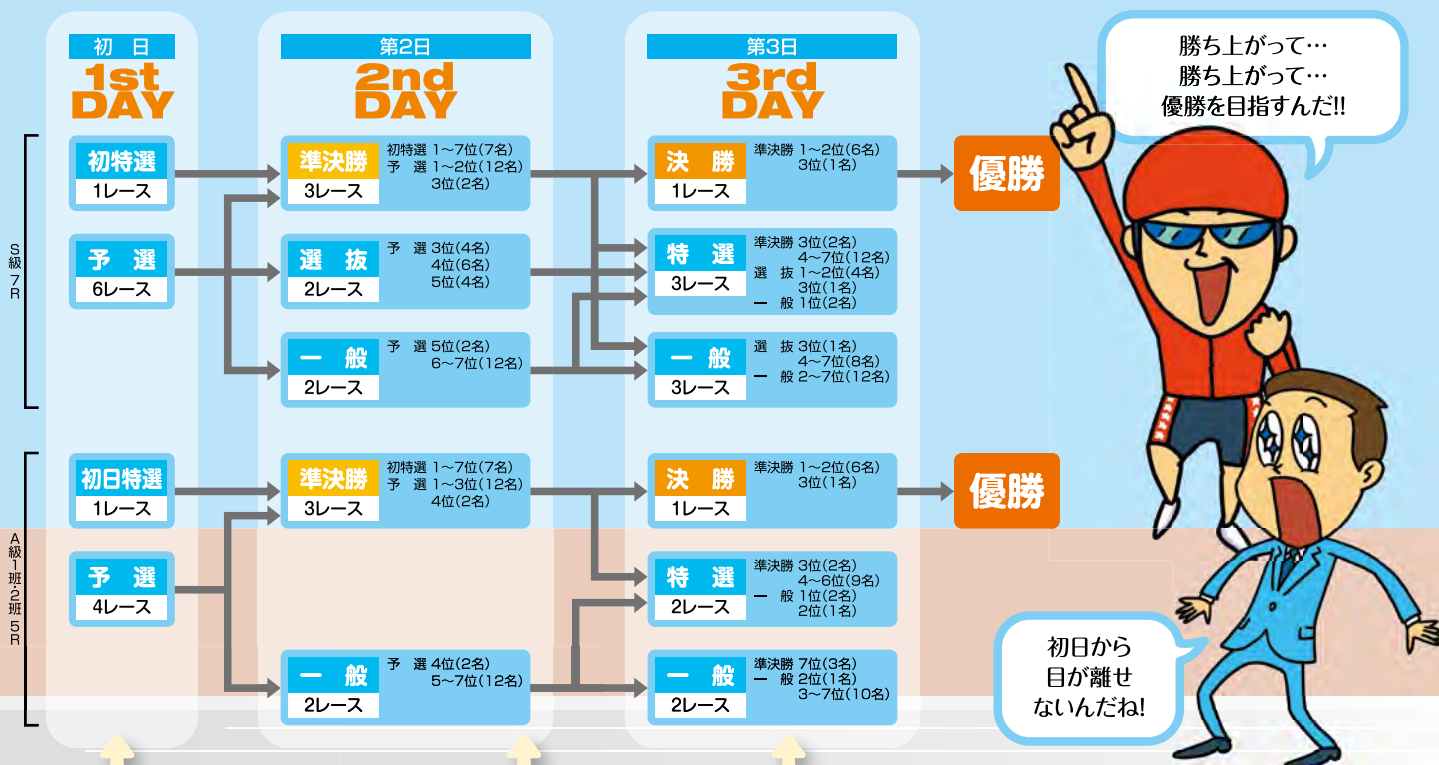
初日
1st DAY

第2日
2nd DAY

第3日
3rd DAY

勝ち上がって…
勝ち上がって…
優勝を目指すんだ!!

S級7R

初特選
1レース

予選
6レース

準決勝
3レース
初特選 1~7位(7名)
予選 1~2位(12名)
3位(2名)

選抜
2レース
予選 3位(4名)
4位(6名)
5位(4名)

一般
2レース
予選 5位(2名)
6~7位(12名)

決勝
1レース
準決勝 1~2位(6名)
3位(1名)

特選
3レース
準決勝 3位(2名)
4~7位(12名)
選抜 1~2位(4名)
3位(1名)
一般 1位(2名)

一般
3レース
選抜 3位(1名)
4~7位(8名)
一般 2~7位(12名)

優勝

A級1班・2班5R

初日特選
1レース

予選
4レース

準決勝
3レース
初特選 1~7位(7名)
予選 1~3位(12名)
4位(2名)

一般
2レース
予選 4位(2名)
5~7位(12名)

決勝
1レース
準決勝 1~2位(6名)
3位(1名)

特選
2レース
準決勝 3位(2名)
4~6位(9名)
一般 1位(2名)
2位(1名)

一般
2レース
準決勝 7位(3名)
一般 2位(1名)
3~7位(10名)

優勝

初日から
目が離せ
ないんだね!